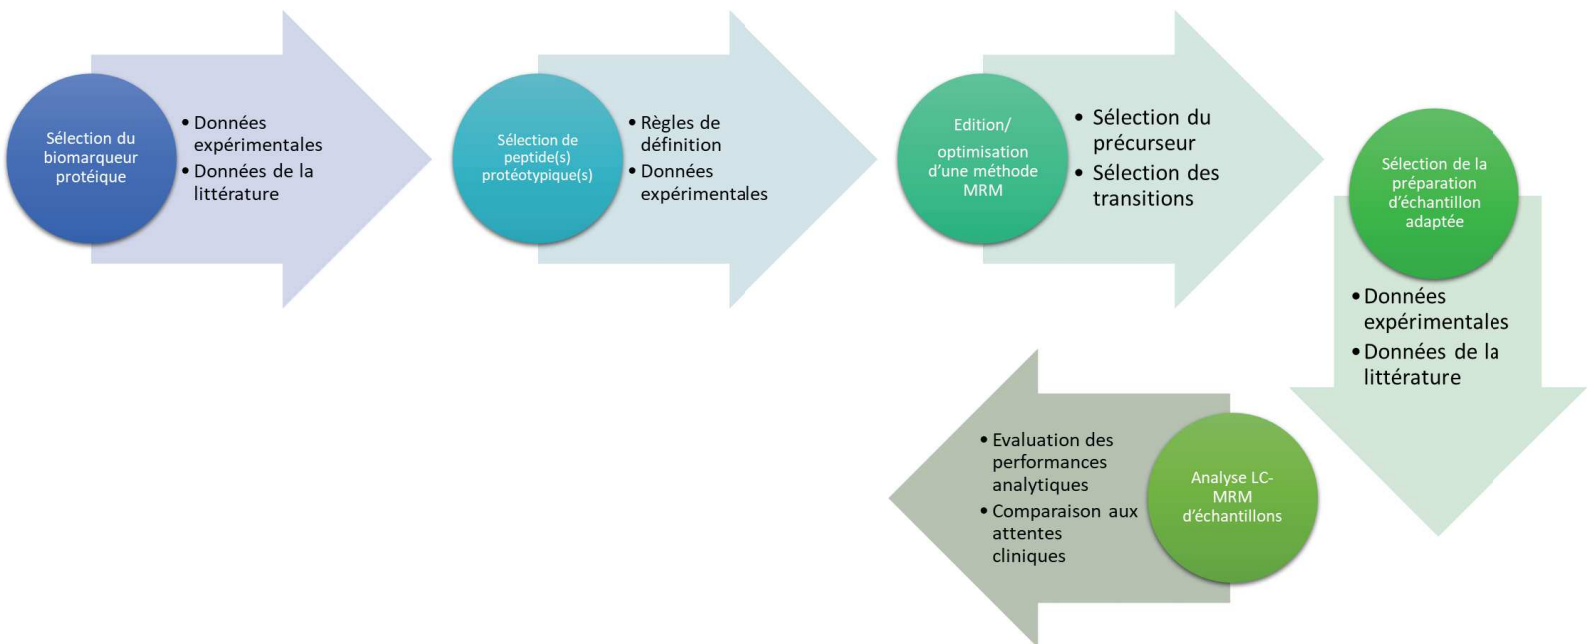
Sélection du biomarqueur protéique

• Données expérimentales
• Données de la littérature

Sélection de peptide(s) protéotypique(s)

• Règles de définition
• Données expérimentales

Edition/ optimisation d'une méthode MRM

• Sélection du précurseur
• Sélection des transitions

Sélection de la préparation d'échantillon adaptée

• Données expérimentales
• Données de la littérature

Analyse LC-MRM d'échantillons

• Evaluation des performances analytiques
• Comparaison aux attentes cliniques